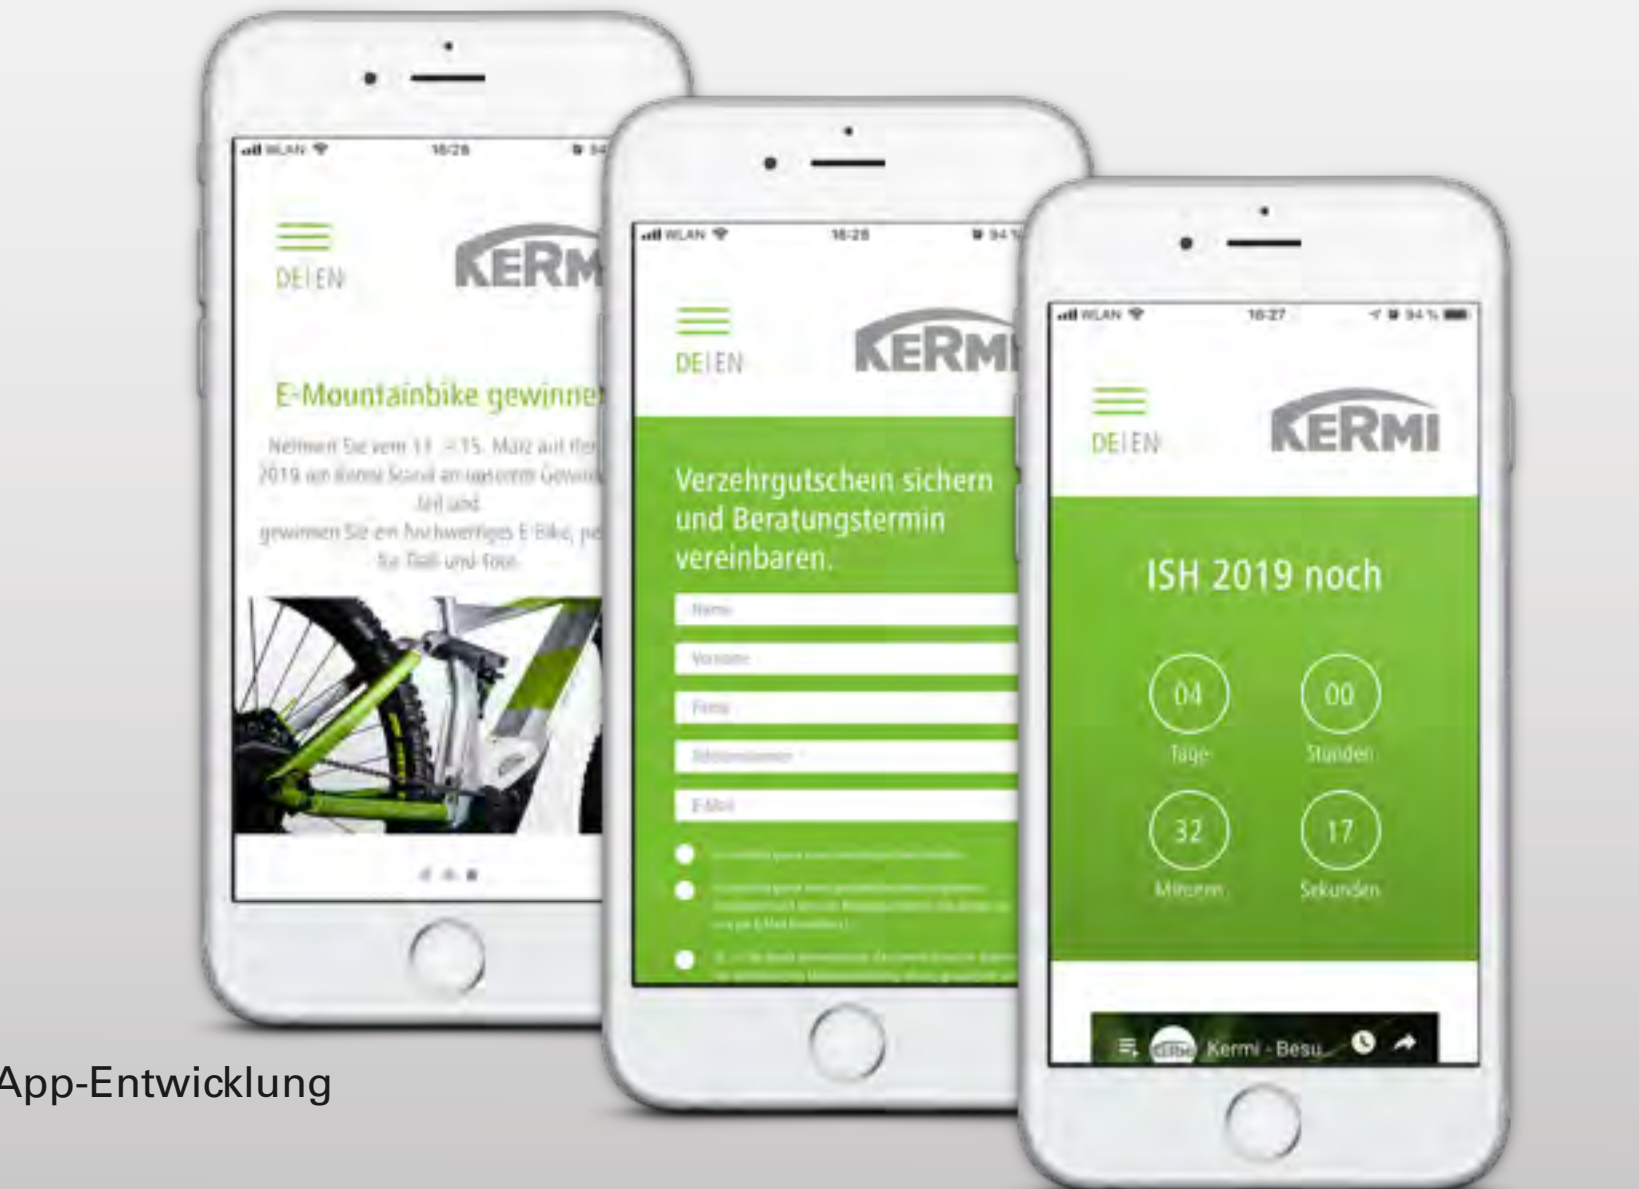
WLAN 16:26

DE | EN

KERM

E-Mountainbike gewinne

Nehmen Sie vom 11. – 15. März auf der 2019 am Kermi Stand an unserem Gewin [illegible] teil und gewinnen Sie ein hochwertiges E-Bike, pe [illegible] für Trail und Tour.

WLAN 16:26 94 %

DE | EN

KERMI

Verzehrgutschein sichern und Beratungstermin vereinbaren.

Name

Vorname

Firma

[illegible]

E-Mail

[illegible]

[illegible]

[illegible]

WLAN 16:27 94 %

DE | EN

KERMI

ISH 2019 noch

04
Tage

00
Stunden

32
Minuten

17
Sekunden

Kermi - Besu...

App-Entwicklung